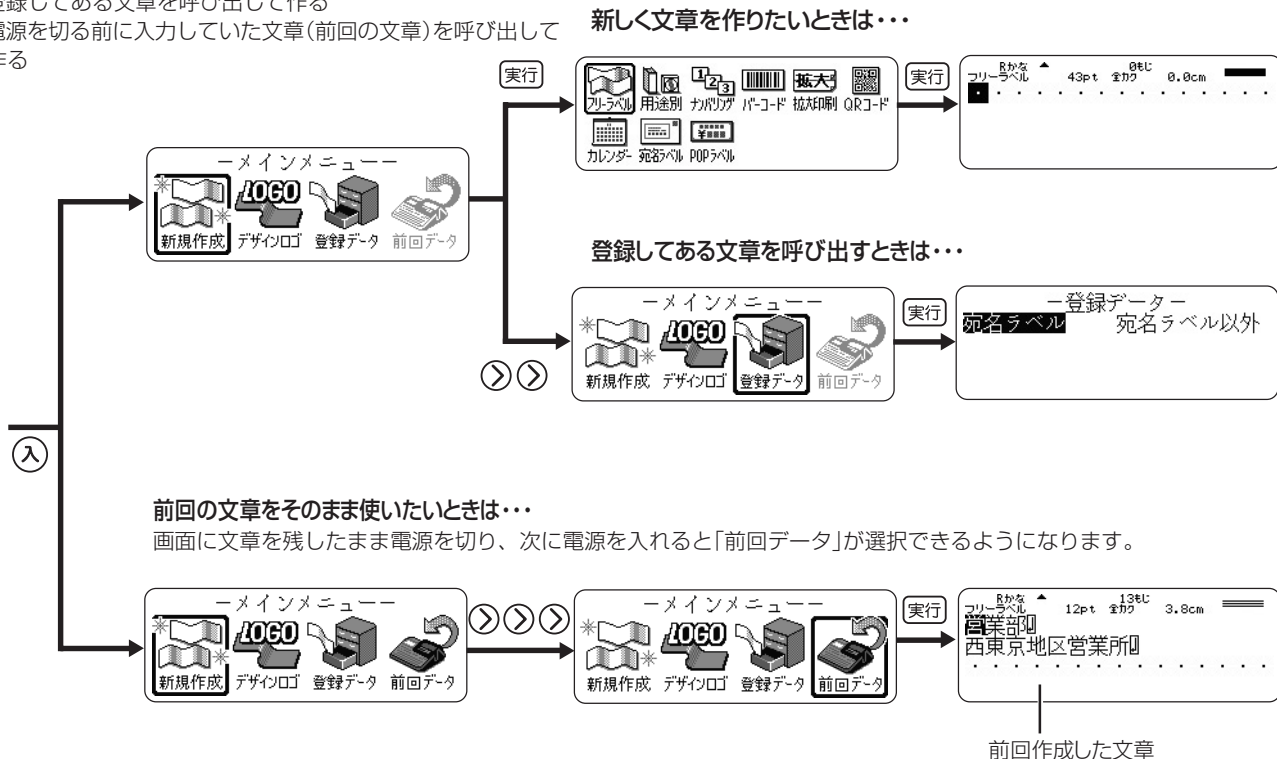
録してある文章を呼び出して作る
源を切る前に入力していた文章(前回の文章)を呼び出して
作る

新しく文章を作りたいときは・・・

実行

フリーラベル 用途別 ナンバリング バーコード 拡大印刷 QRコード
カレンダー 宛名ラベル POPラベル

実行

Rかな フリーラベル 43pt 全カク 0もじ 0.0cm

ーメインメニューー
LOGO
新規作成 デザインロゴ 登録データ 前回データ

登録してある文章を呼び出すときは・・・

ーメインメニューー
LOGO
新規作成 デザインロゴ 登録データ 前回データ

実行

ー登録データー
宛名ラベル 宛名ラベル以外

入

前回の文章をそのまま使いたいときは・・・
画面に文章を残したまま電源を切り、次に電源を入れると「前回データ」が選択できるようになります。

ーメインメニューー
LOGO
新規作成 デザインロゴ 登録データ 前回データ

ーメインメニューー
LOGO
新規作成 デザインロゴ 登録データ 前回データ

実行

Rかな フリーラベル 12pt 全カク 13もじ 3.8cm
営業部
西東京地区営業所

前回作成した文章